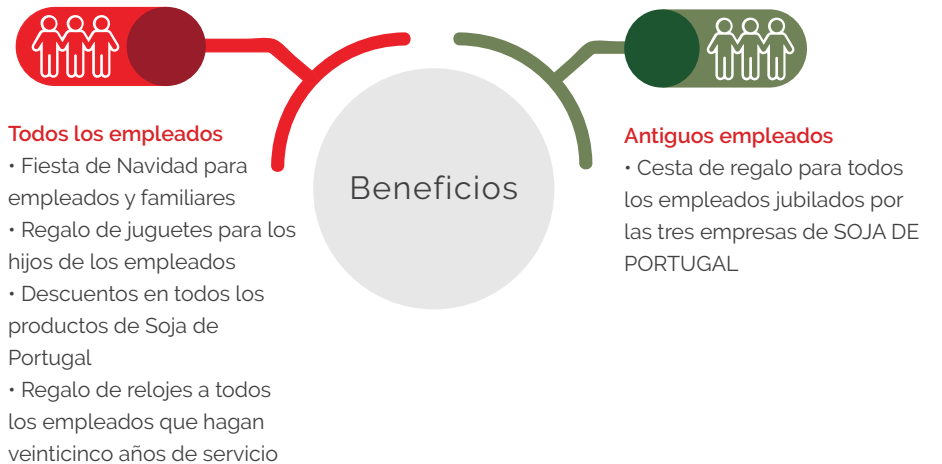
Beneficios

Todos los empleados
• Fiesta de Navidad para empleados y familiares
• Regalo de juguetes para los hijos de los empleados
• Descuentos en todos los productos de Soja de Portugal
• Regalo de relojes a todos los empleados que hagan veinticinco años de servicio

Antiguos empleados
• Cesta de regalo para todos los empleados jubilados por las tres empresas de SOJA DE PORTUGAL